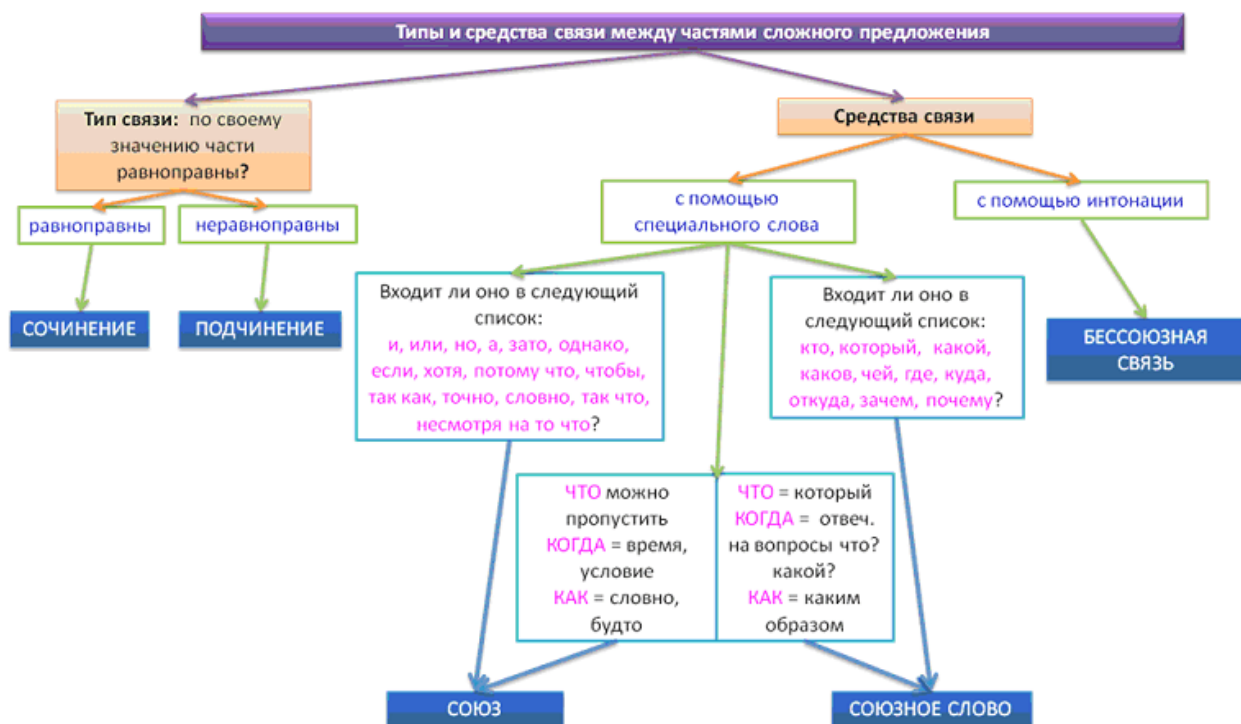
Типы и средства связи между частями сложного предложения

Тип связи: по своему значению части равноправны?

равноправны

неравноправны

СОЧИНЕНИЕ

ПОДЧИНЕНИЕ

Средства связи

с помощью специального слова

с помощью интонации

БЕССОЮЗНАЯ СВЯЗЬ

Входит ли оно в следующий список: и, или, но, а, зато, однако, если, хотя, потому что, чтобы, так как, точно, словно, так что, несмотря на то что?

Входит ли оно в следующий список: кто, который, какой, каков, чей, где, куда, откуда, зачем, почему?

ЧТО можно пропустить
КОГДА = время, условие
КАК = словно, будто

ЧТО = который
КОГДА = отвеч. на вопросы что? какой?
КАК = каким образом

СОЮЗ

СОЮЗНОЕ СЛОВО